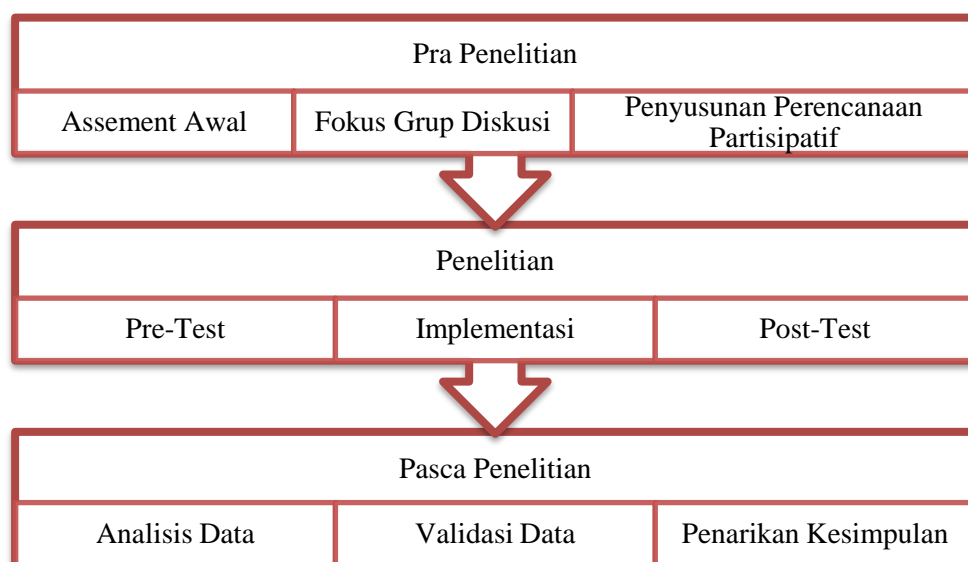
Pra Penelitian

Assement Awal

Fokus Grup Diskusi

Penyusunan Perencanaan Partisipatif

Penelitian

Pre-Test

Implementasi

Post-Test

Pasca Penelitian

Analisis Data

Validasi Data

Penarikan Kesimpulan